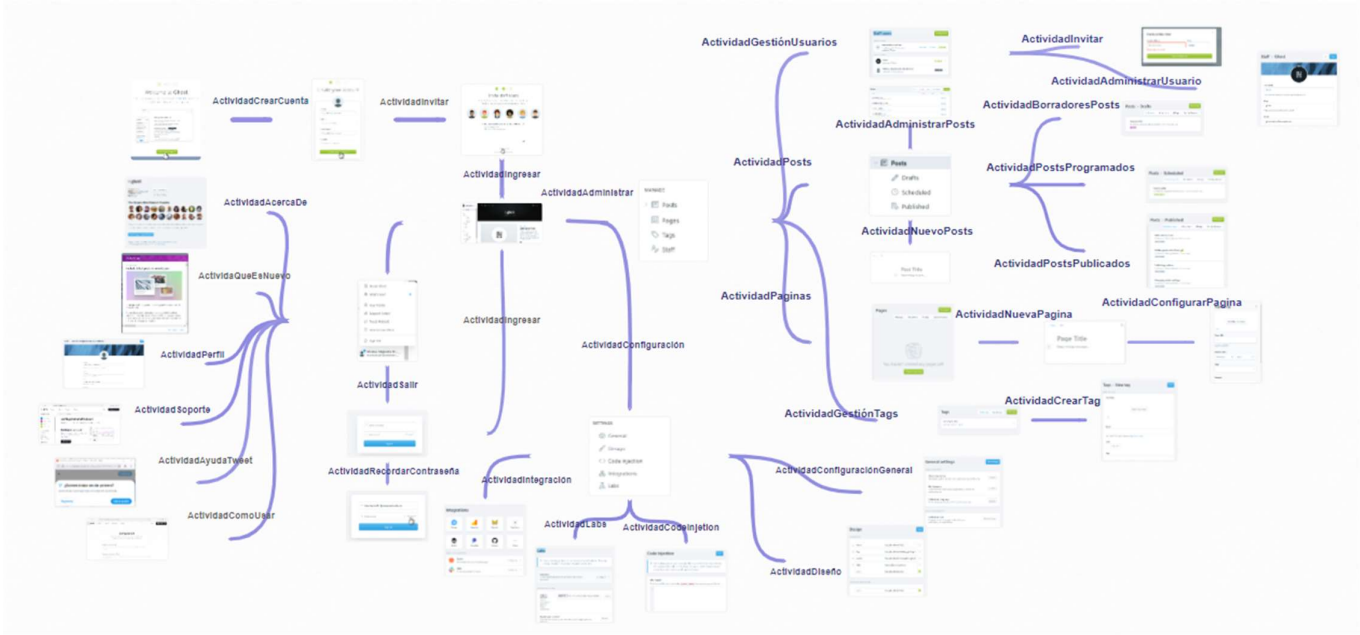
ActividadCrearCuenta

ActividadInvitar

ActividadIngresar

ActividadAdministrar

Posts
Pages
Tags
Staff

ActividadAcercaDe

ActividadQueEsNuevo

ActividadPerfil

ActividadSoporte

ActividadAyudaTweet

ActividadComoUsar

ActividadIngresar

ActividadSalir

ActividadRecordarContraseña

ActividadConfiguración

SETTINGS
General
Design
Code injection
Integrations
Labs

ActividadIntegración

ActividadLabs

ActividadCodeInjetion

ActividadGestiónUsuarios

ActividadInvitar

ActividadAdministrarUsuario

ActividadBorradoresPosts

ActividadAdministrarPosts

ActividadPosts

Posts
Drafts
Scheduled
Published

ActividadPostsProgramados

ActividadNuevoPosts

ActividadPostsPublicados

ActividadPaginas

ActividadNuevaPagina

ActividadConfigurarPagina

Page Title

ActividadGestiónTags

ActividadCrearTag

ActividadConfiguraciónGeneral

ActividadDiseño